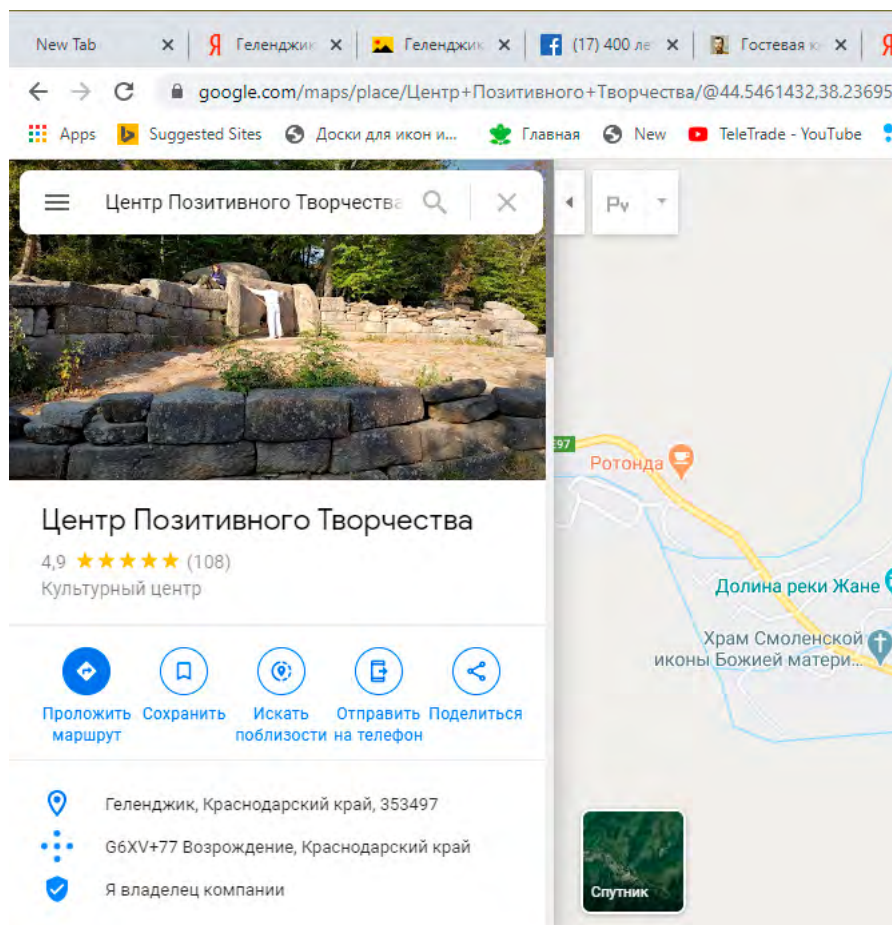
New Tab ×
Геленджик ×
Геленджик ×
(17) 400 ле ×
Гостевая ×
google.com/maps/place/Центр+Позитивного+Творчества/@44.5461432,38.23695
Apps
Suggested Sites
Доски для икон и...
Главная
New
TeleTrade - YouTube

Центр Позитивного Творчества

Ру

Центр Позитивного Творчества
4,9 ★★★★★ (108)
Культурный центр

Проложить маршрут
Сохранить
Искать поблизости
Отправить на телефон
Поделиться

Геленджик, Краснодарский край, 353497
G6XV+77 Возрождение, Краснодарский край
Я владелец компании

97
Ротонда
Долина реки Жане
Храм Смоленской иконы Божией матери...
Спутник